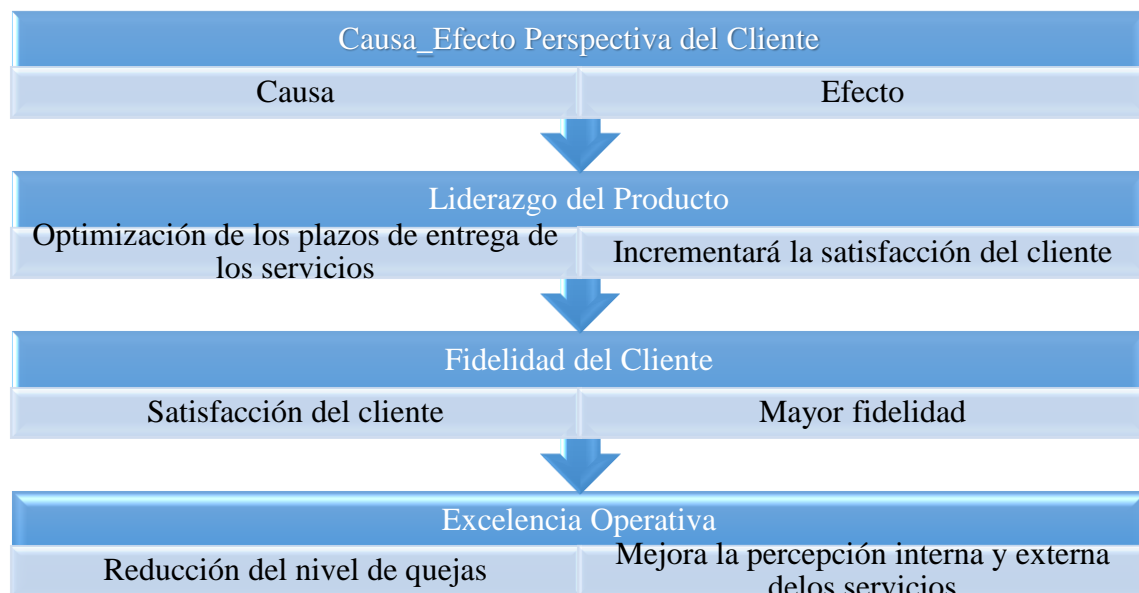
Causa_Efecto Perspectiva del Cliente

Causa

Efecto

Liderazgo del Producto

Optimización de los plazos de entrega de los servicios

Incrementará la satisfacción del cliente

Fidelidad del Cliente

Satisfacción del cliente

Mayor fidelidad

Excelencia Operativa

Reducción del nivel de quejas

Mejora la percepción interna y externa delos servicios